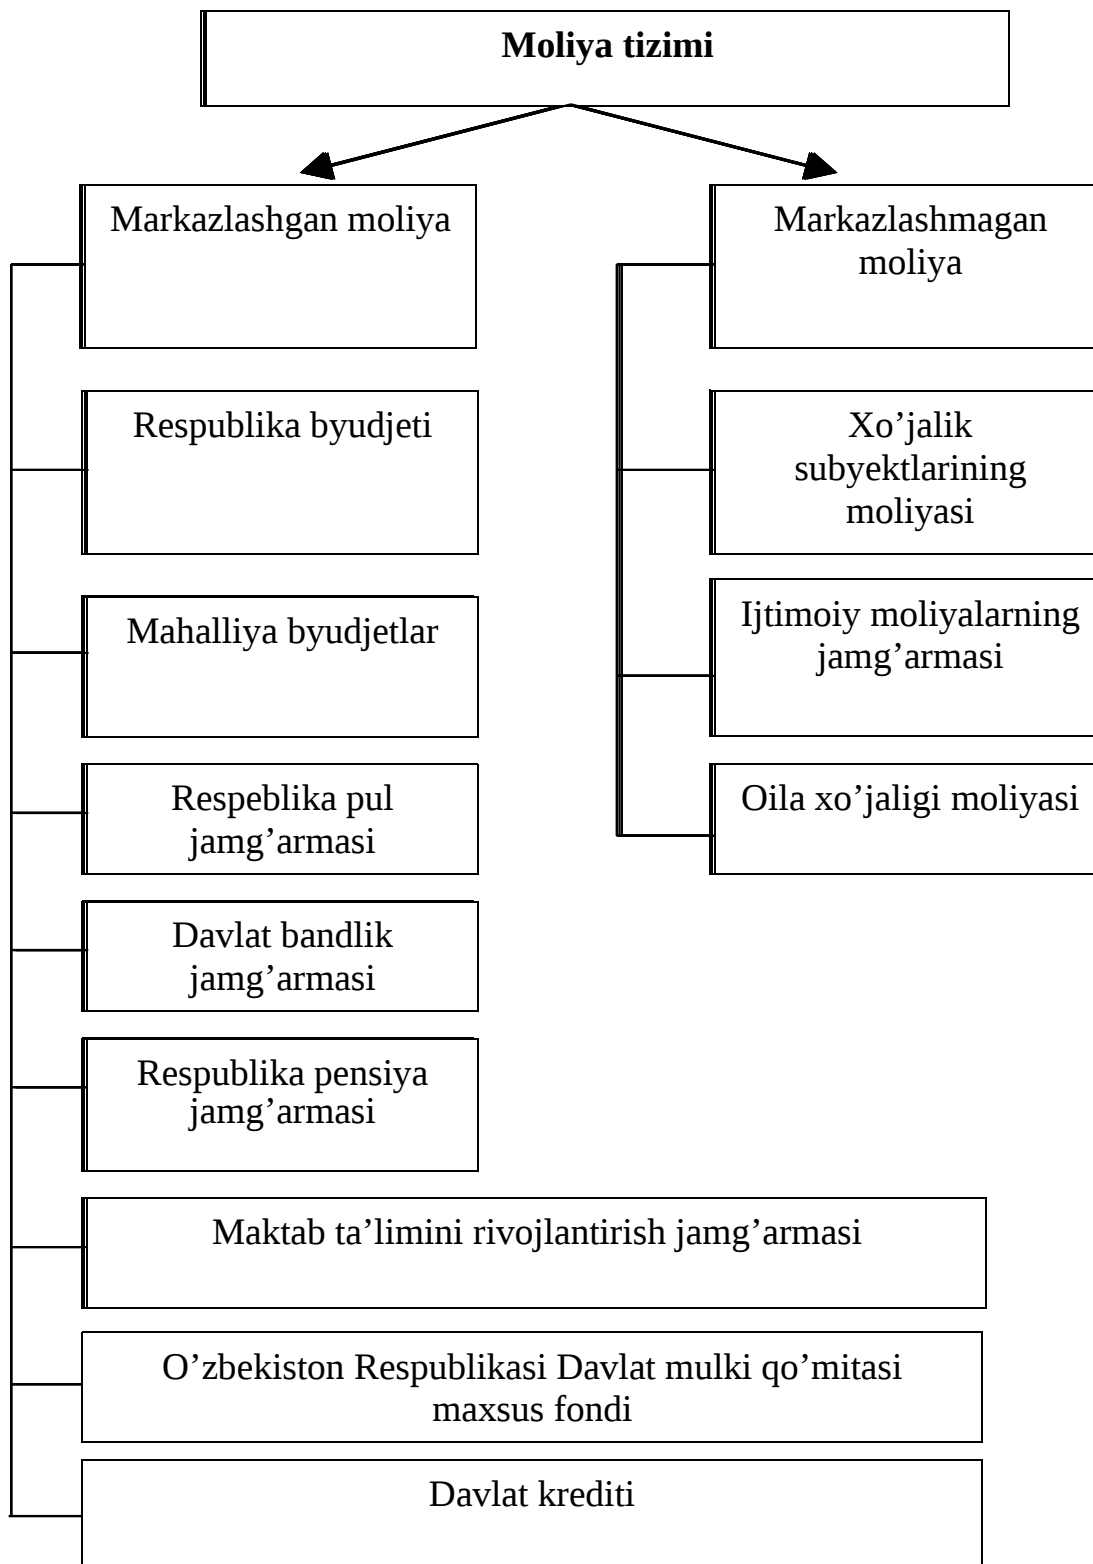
**Moliya tizimi**

Markazlashgan moliya

Respublika byudjeti

Mahalliya byudjetlar

Respeblika pul jamg’armasi

Davlat bandlik jamg’armasi

Respublika pensiya jamg’armasi

Maktab ta’limini rivojlantirish jamg’armasi

O’zbekiston Respublikasi Davlat mulki qo’mitasi maxsus fondi

Davlat krediti

Markazlashmagan moliya

Xo’jalik subyektlarining moliyasi

Ijtimoiy moliyalarning jamg’armasi

Oila xo’jaligi moliyasi